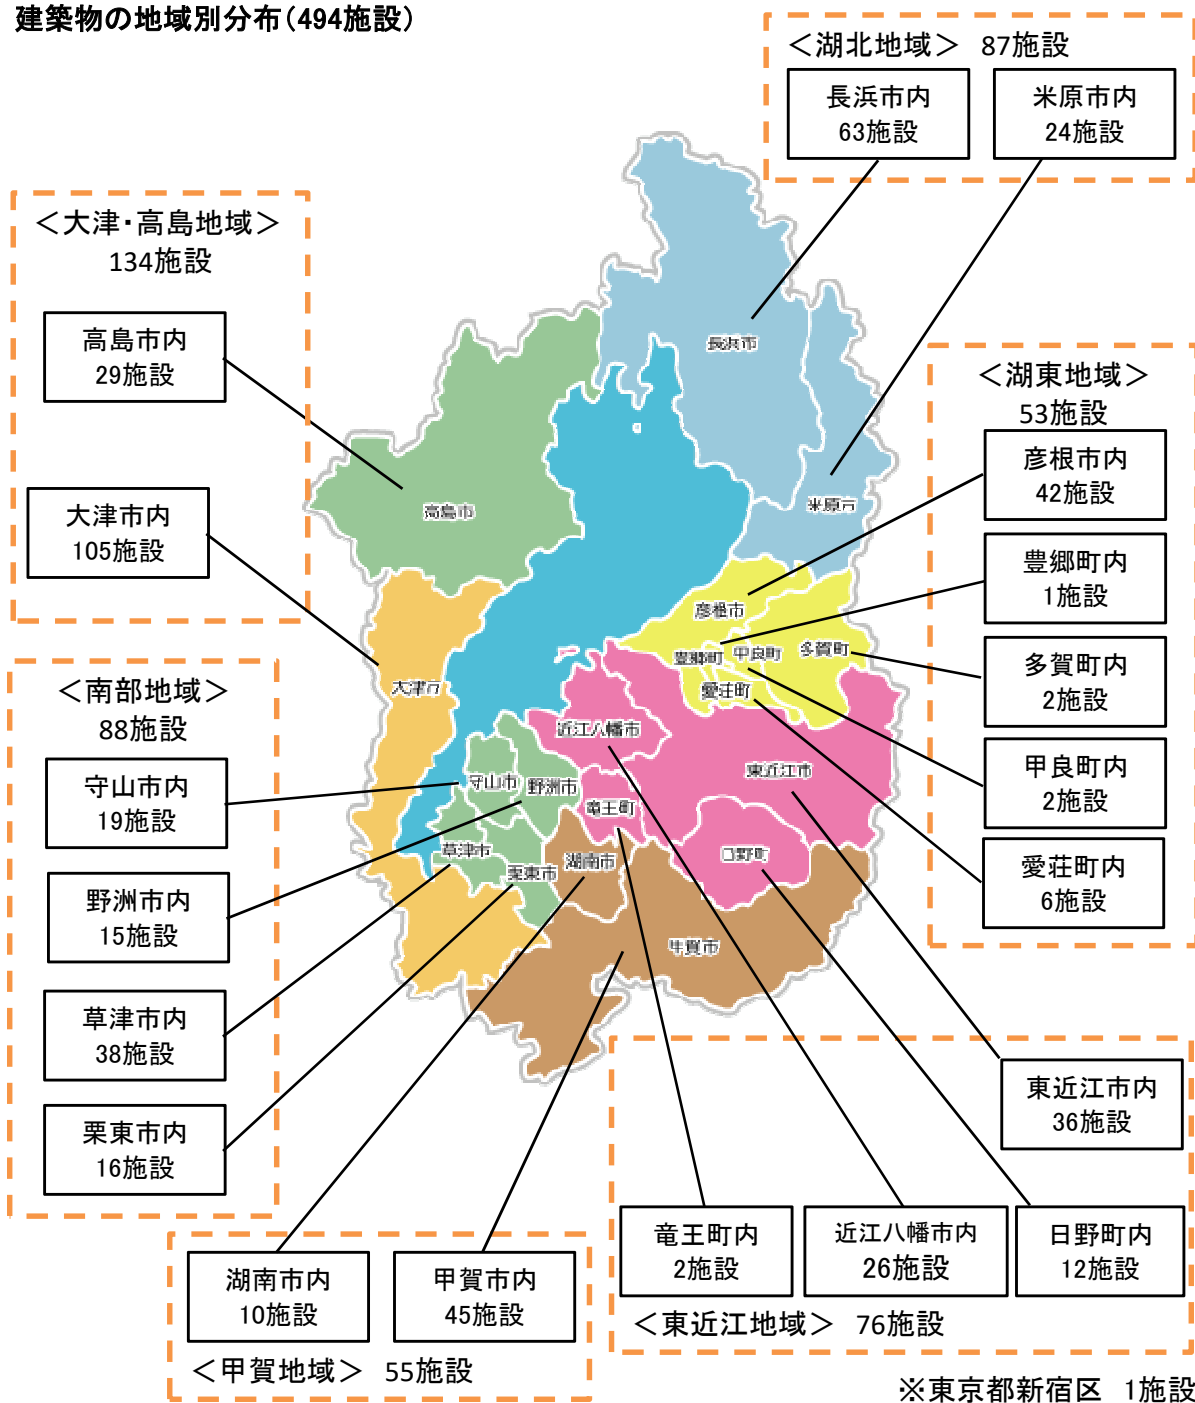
建築物の地域別分布(494施設)

<湖北地域> 87施設

長浜市内 63施設

米原市内 24施設

<大津・高島地域> 134施設

高島市内 29施設

大津市内 105施設

<湖東地域> 53施設

彦根市内 42施設

豊郷町内 1施設

多賀町内 2施設

甲良町内 2施設

愛荘町内 6施設

<南部地域> 88施設

守山市内 19施設

野洲市内 15施設

草津市内 38施設

栗東市内 16施設

長浜市

米原市

高島市

彦根市

豊郷町

甲良町

多賀町

愛荘町

大津市

近江八幡市

東近江市

守山市

野洲市

竜王町

草津市

栗東市

湖南市

日野町

甲賀市

東近江市内 36施設

竜王町内 2施設

近江八幡市内 26施設

日野町内 12施設

<東近江地域> 76施設

湖南市内 10施設

甲賀市内 45施設

<甲賀地域> 55施設

※東京都新宿区 1施設